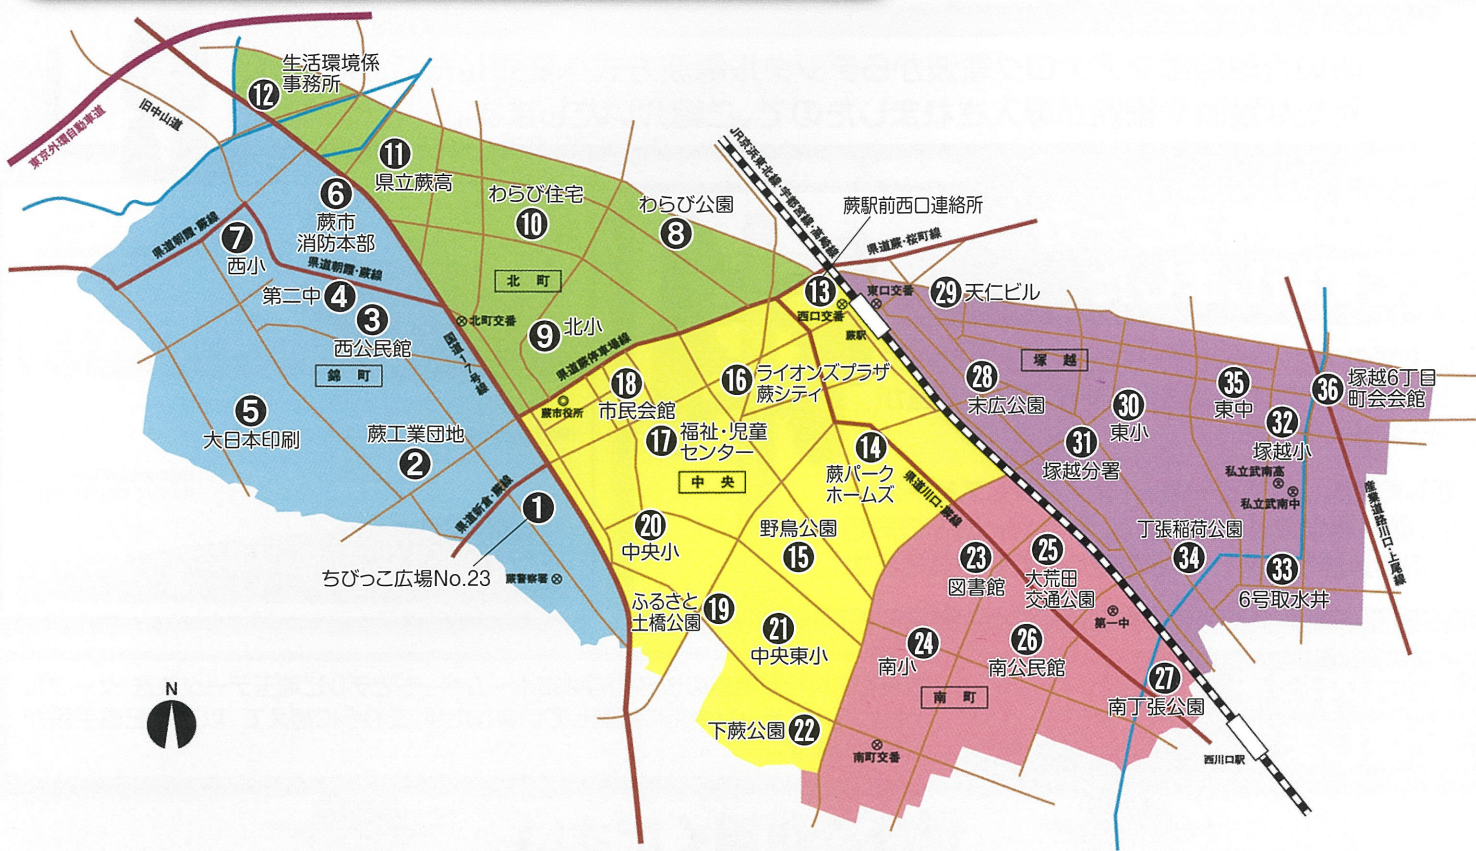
東京外環自動車道
旧中山道
12 生活環境係事務所
11 県立蕨高
6 蕨市消防本部
県道朝霞・蕨線
7 西小
県道朝霞・蕨線
第二中 4
3 西公民館
錦町
5 大日本印刷
蕨工業団地 2
国道17号線
北町交番
10 わらび住宅
8 わらび公園
北町
9 北小
県道蕨停車場線
蕨市役所
18 市民会館
17 福祉・児童センター
中央
県道新倉・蕨線
1
ちびっこ広場No.23
蕨警察署
20 中央小
ふるさと土橋公園 19
21 中央東小
下蕨公園 22
野鳥公園 15
JR京浜東北線・宇都宮線・高崎線
蕨駅前西口連絡所
県道蕨・桜町線
13
西口交番
蕨駅
東口交番
29 天仁ビル
16 ライオンズプラザ蕨シティ
14 蕨パークホームズ
県道川口・蕨線
塚越
28 末広公園
30 東小
31 塚越分署
35 東中
32 塚越小
36 塚越6丁目町会会館
私立武南高
私立武南中
産業道路川口・上尾線
丁張稲荷公園
34
33 6号取水井
23 図書館
25 大荒田交通公園
第一中
24 南小
26 南公民館
南町
27 南丁張公園
南町交番
西川口駅
N